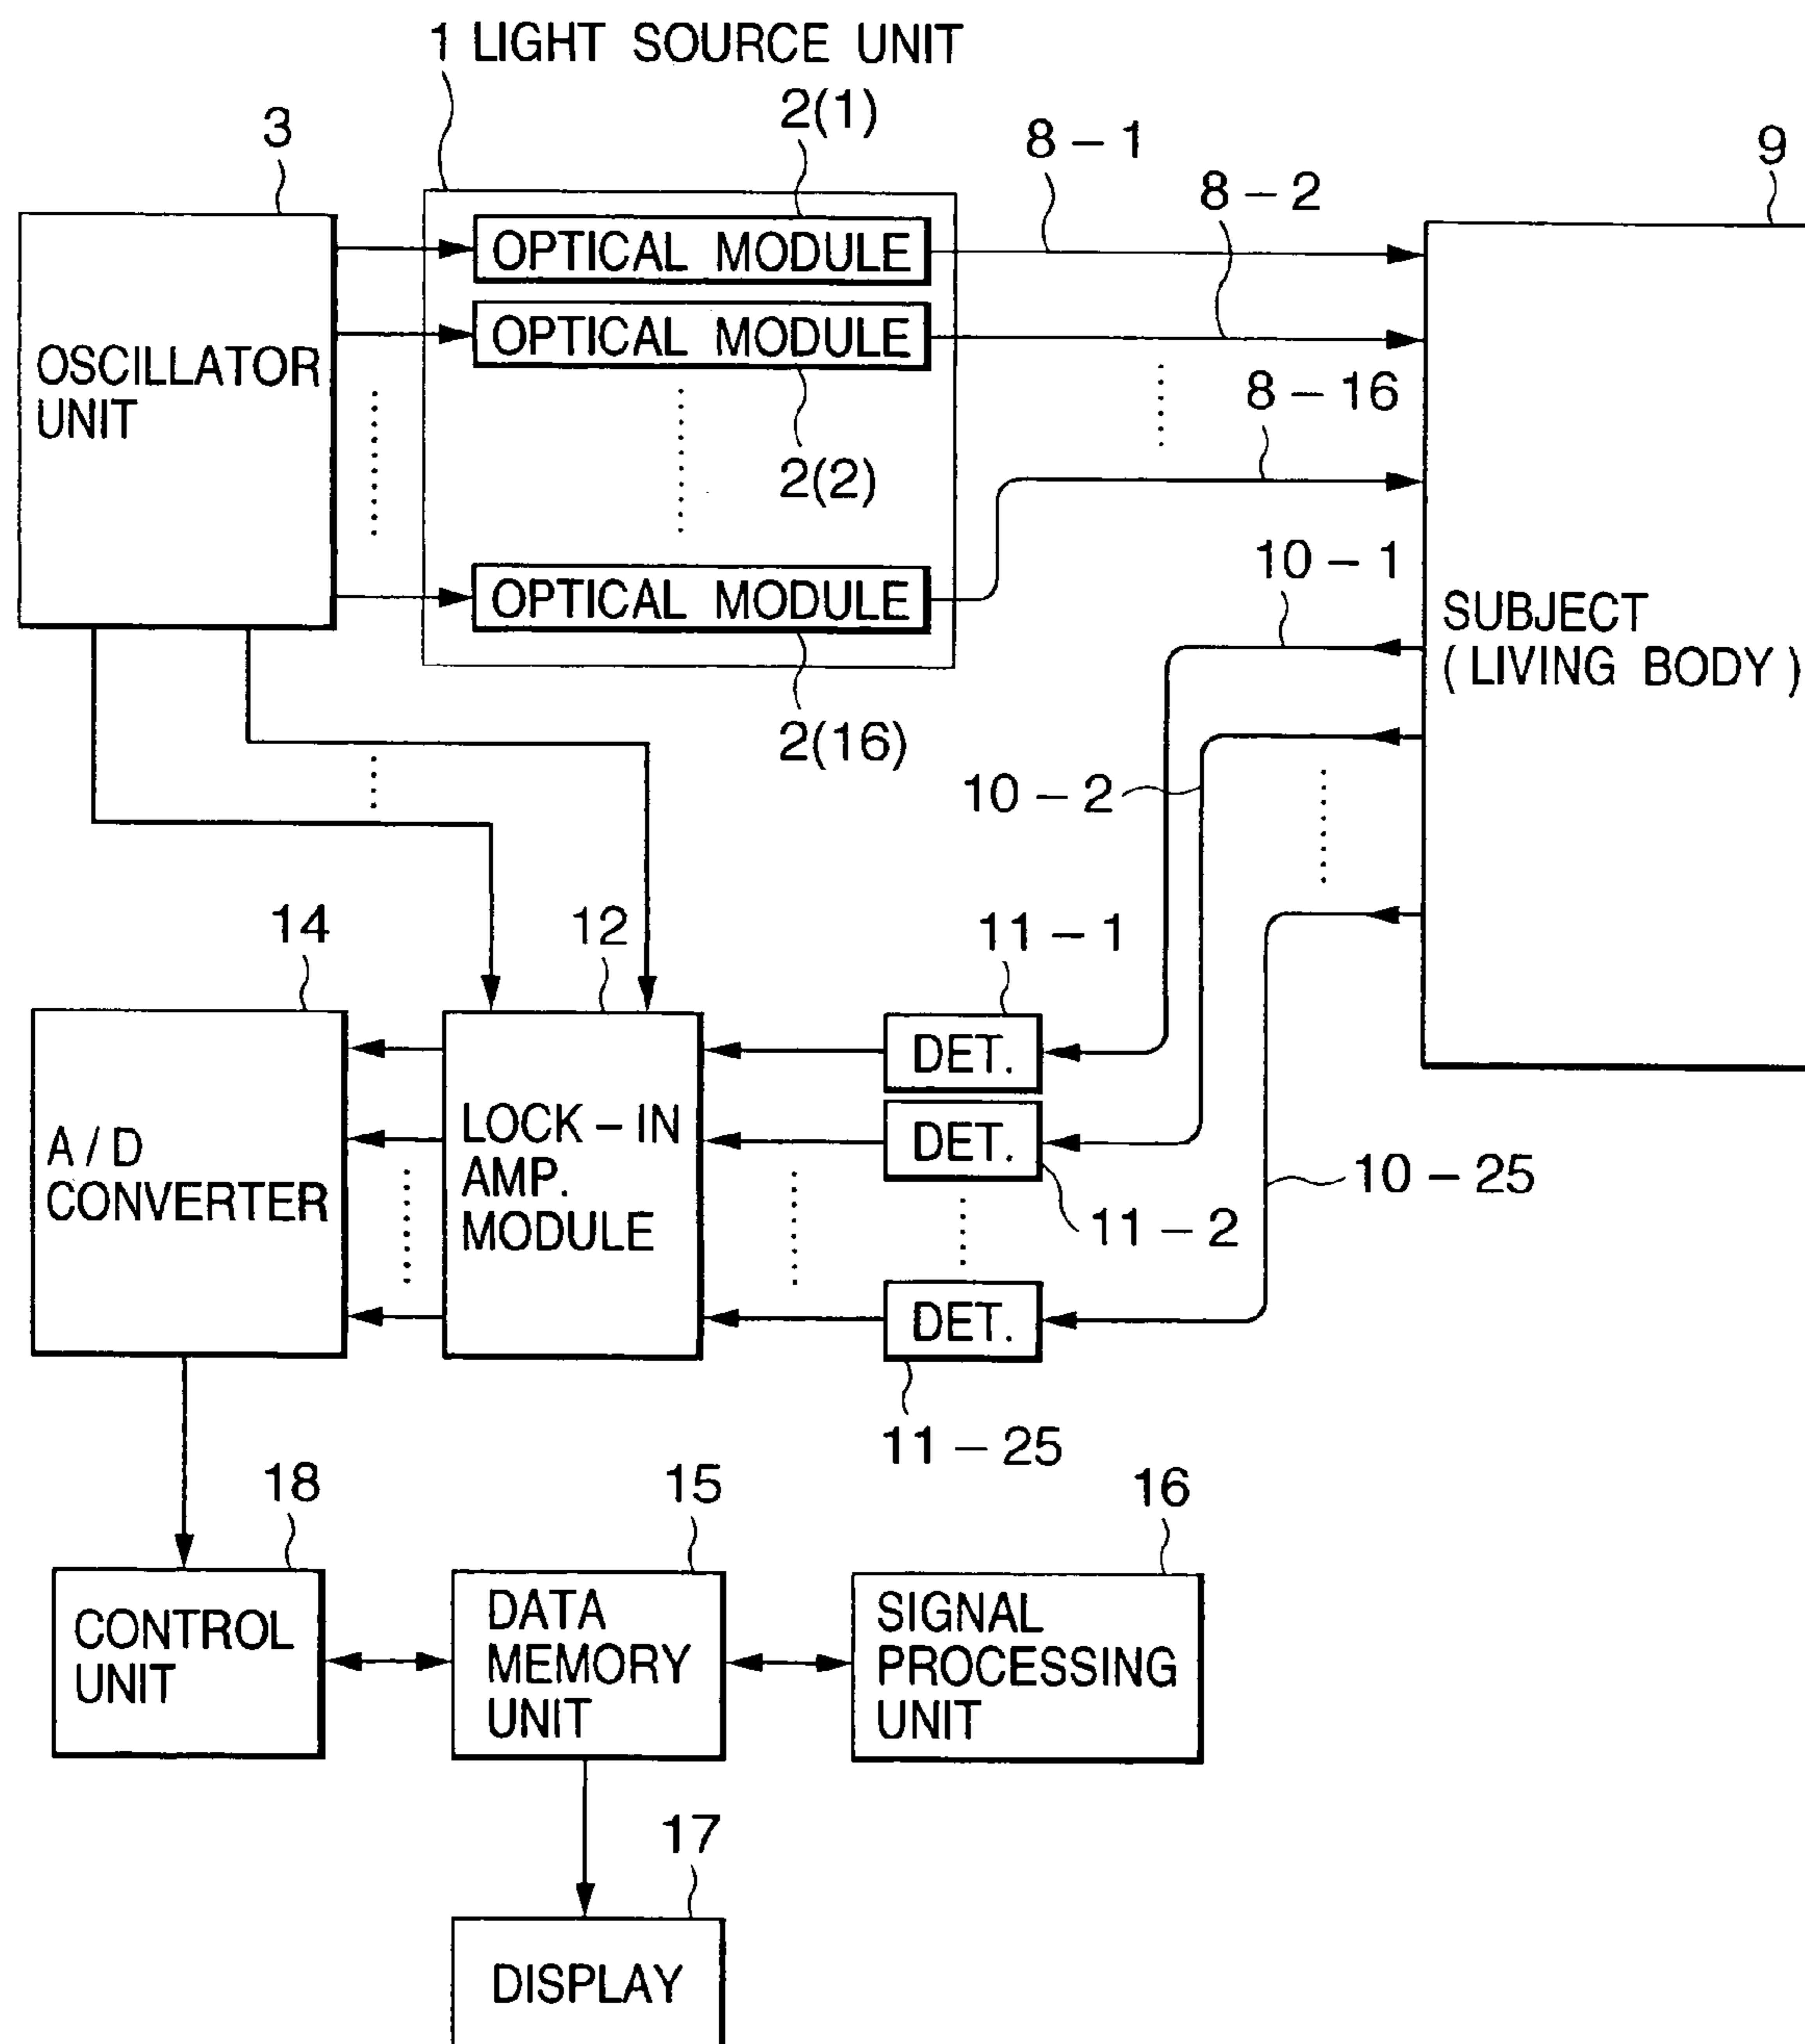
1 LIGHT SOURCE UNIT

3

2(1)

8 – 1

8 – 2

9

OSCILLATOR UNIT

OPTICAL MODULE

OPTICAL MODULE

8 – 16

2(2)

OPTICAL MODULE

10 – 1

SUBJECT (LIVING BODY)

2(16)

10 – 2

14

12

11 – 1

A / D CONVERTER

LOCK – IN AMP. MODULE

DET.

DET.

DET.

10 – 25

11 – 2

11 – 25

18

15

16

CONTROL UNIT

DATA MEMORY UNIT

SIGNAL PROCESSING UNIT

17

DISPLAY